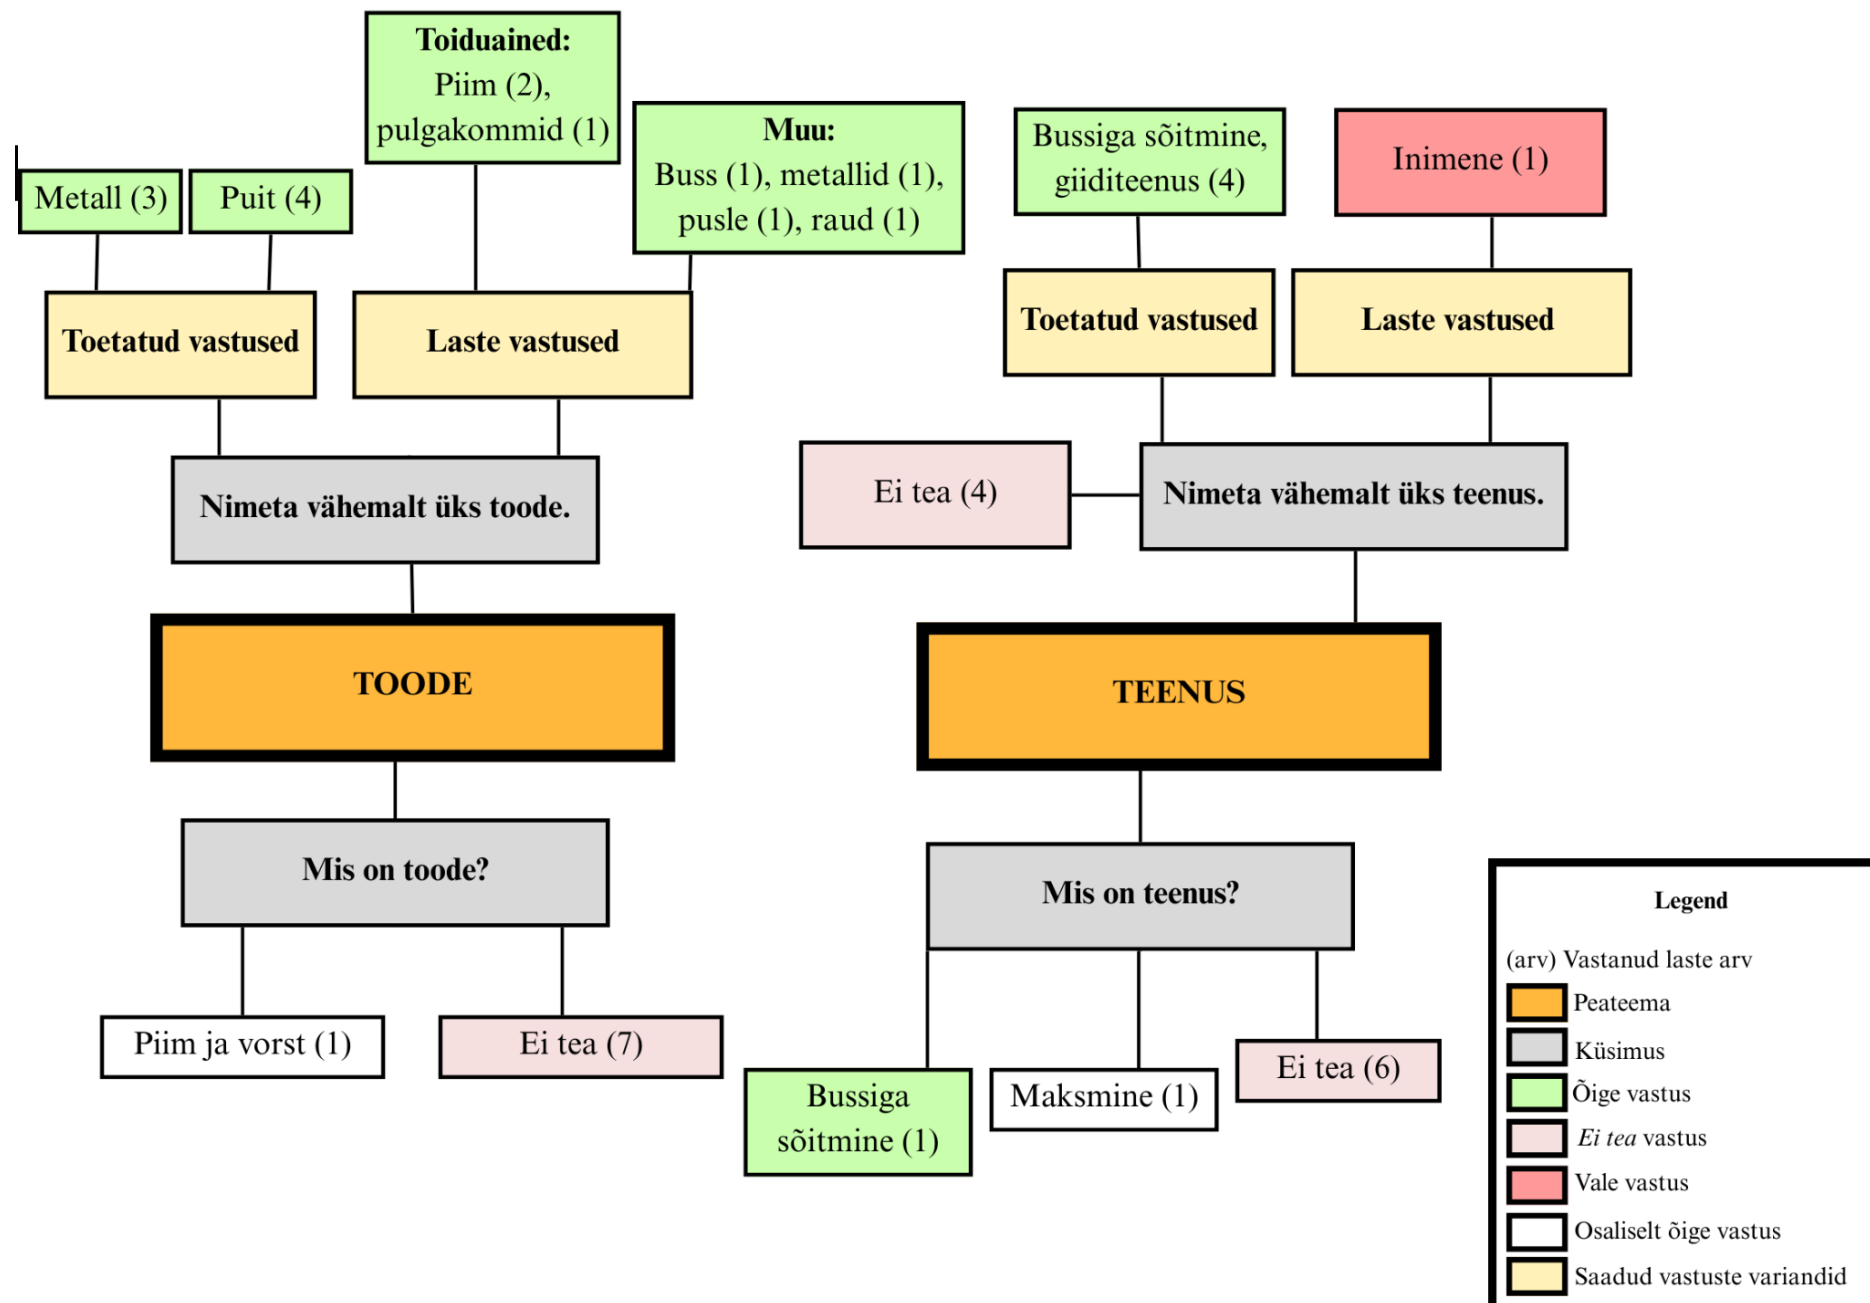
**Toiduained:** Piim (2), pulgakommid (1)

**Muu:** Buss (1), metallid (1), pusle (1), raud (1)

Metall (3)

Puit (4)

**Toetatud vastused**

**Laste vastused**

**Nimeta vähemalt üks toode.**

**TOODE**

**Mis on toode?**

Piim ja vorst (1)

Ei tea (7)

Bussiga sõitmine, giiditeenus (4)

Inimene (1)

**Toetatud vastused**

**Laste vastused**

Ei tea (4)

**Nimeta vähemalt üks teenus.**

**TEENUS**

**Mis on teenus?**

Bussiga sõitmine (1)

Maksmine (1)

Ei tea (6)

**Legend**

(arv) Vastanud laste arv

Peateema

Küsimus

Õige vastus

*Ei tea* vastus

Vale vastus

Osaliselt õige vastus

Saadud vastuste variandid